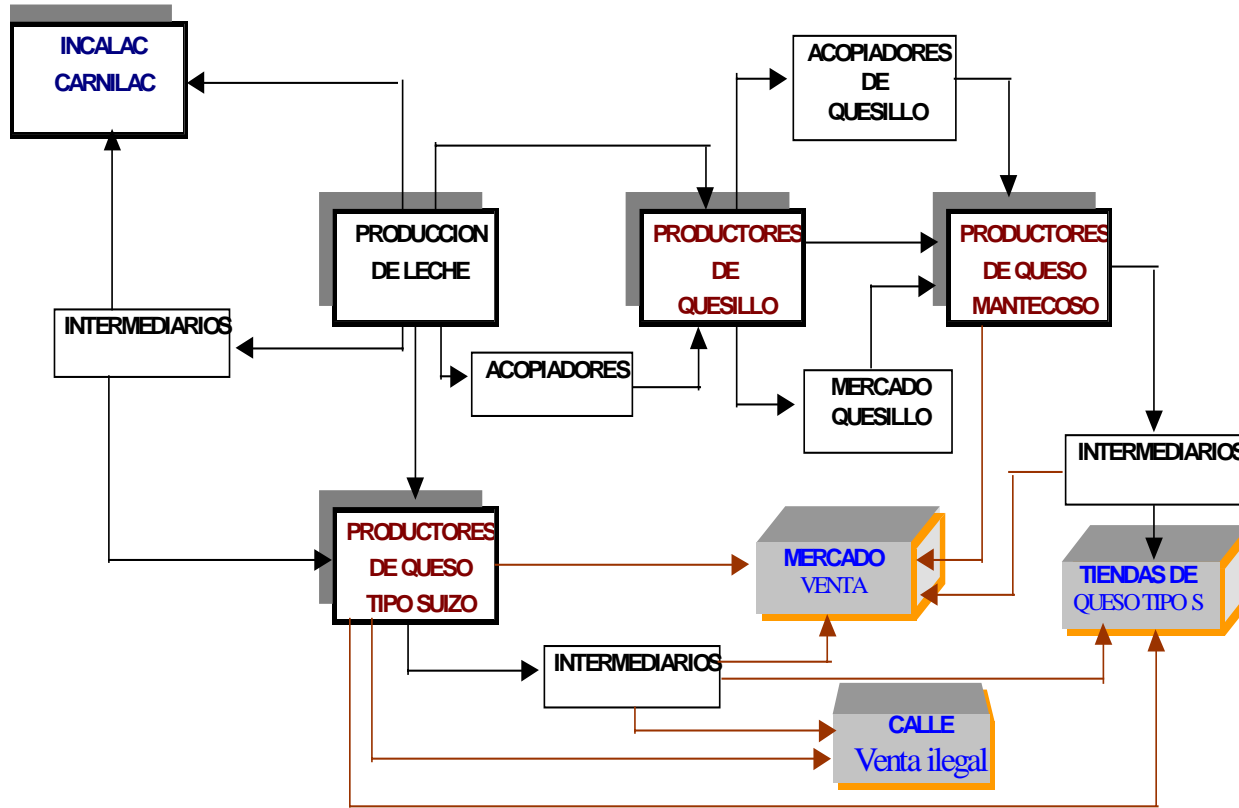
INCALAC
CARNILAC

ACOPIADORES
DE
QUESILLO

PRODUCCION
DE LECHE

PRODUCTORES
DE
QUESILLO

PRODUCTORES
DE QUESO
MANTECOSO

INTERMEDIARIOS

ACOPIADORES

MERCADO
QUESILLO

INTERMEDIARIOS

PRODUCTORES
DE QUESO
TIPO SUIZO

MERCADO
VENTA

TIENDAS DE
QUESO TIPO S

INTERMEDIARIOS

CALLE
Venta ilegal